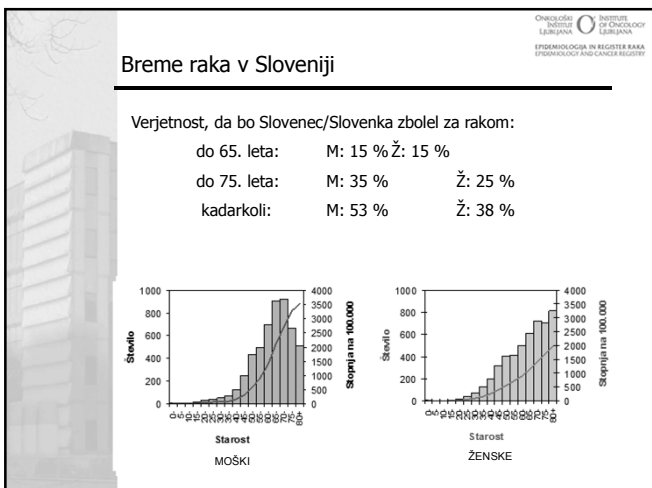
ONKOLOŠKI INŠTITUT LJUBLJANA
INSTITUTE OF ONCOLOGY LJUBLJANA
EPIDEMIOLOGIJA IN REGISTER RAKA
EPIDEMIOLOGY AND CANCER REGISTRY

Breme raka v Sloveniji

Verjetnost, da bo Slovenec/Slovenka zbolel za rakom:

do 65. leta: M: 15 % Ž: 15 %

do 75. leta: M: 35 % Ž: 25 %

kadarkoli: M: 53 % Ž: 38 %

1000
800
600
400
200
0
Število
4000
3500
3000
2500
2000
1500
1000
500
0
Stopnja na 100.000
0-
5-
10-
15-
20-
25-
30-
35-
40-
45-
50-
55-
60-
65-
70-
75-
80+
Starost
MOŠKI

1000
800
600
400
200
0
Število
4000
3500
3000
2500
2000
1500
1000
500
0
Stopnja na 100.000
0-
5-
10-
15-
20-
25-
30-
35-
40-
45-
50-
55-
60-
65-
70-
75-
80+
Starost
ŽENSKE